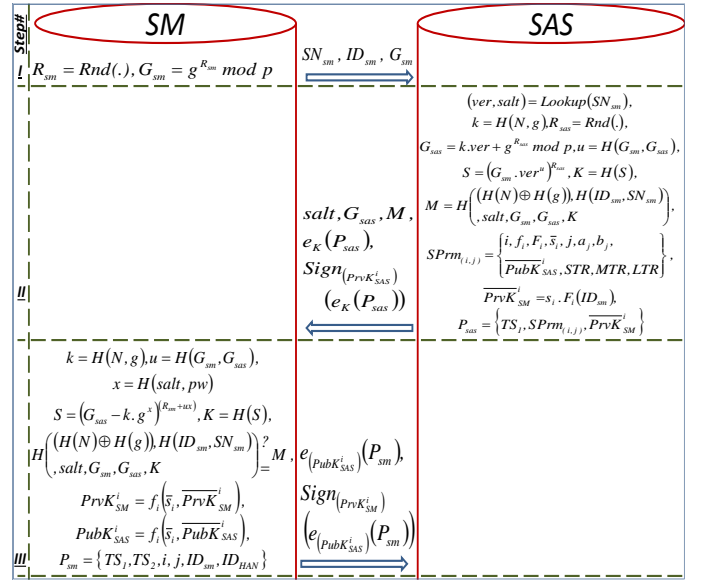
Step#

SM

SAS

I $R_{sm} = Rnd(.), G_{sm} = g^{R_{sm}} \bmod p$

$SN_{sm}, ID_{sm}, G_{sm}$

$(ver, salt) = Lookup(SN_{sm}),$
$k = H(N, g), R_{sas} = Rnd(.),$
$G_{sas} = k.ver + g^{R_{sas}} \bmod p, u = H(G_{sm}, G_{sas}),$
$S = (G_{sm}.ver^{u})^{R_{sas}}, K = H(S),$
$M = H\begin{pmatrix} (H(N) \oplus H(g)), H(ID_{sm}, SN_{sm}) \\ , salt, G_{sm}, G_{sas}, K \end{pmatrix},$
$SPrm_{(i,j)} = \begin{Bmatrix} i, f_i, F_i, \bar{s}_i, j, a_j, b_j, \\ \overline{PubK}^{i}_{SAS}, STR, MTR, LTR \end{Bmatrix},$
$\overline{PrvK}^{i}_{SM} = s_i . F_i(ID_{sm}),$
$P_{sas} = \{TS_1, SPrm_{(i,j)}, \overline{PrvK}^{i}_{SM}\}$

II

$salt, G_{sas}, M,$
$e_K(P_{sas}),$
$Sign_{(PrvK^{i}_{SAS})}$
$(e_K(P_{sas}))$

$k = H(N, g), u = H(G_{sm}, G_{sas}),$
$x = H(salt, pw)$
$S = (G_{sas} - k.g^{x})^{(R_{sm}+ux)}, K = H(S),$
$H\begin{pmatrix} (H(N) \oplus H(g)), H(ID_{sm}, SN_{sm}) \\ , salt, G_{sm}, G_{sas}, K \end{pmatrix} \overset{?}{=} M,$
$PrvK^{i}_{SM} = f_i(\bar{s}_i, \overline{PrvK}^{i}_{SM}),$
$PubK^{i}_{SAS} = f_i(\bar{s}_i, \overline{PubK}^{i}_{SAS}),$
$P_{sm} = \{TS_1, TS_2, i, j, ID_{sm}, ID_{HAN}\}$

III

$e_{(PubK^{i}_{SAS})}(P_{sm}),$
$Sign_{(PrvK^{i}_{SM})}$
$(e_{(PubK^{i}_{SAS})}(P_{sm}))$